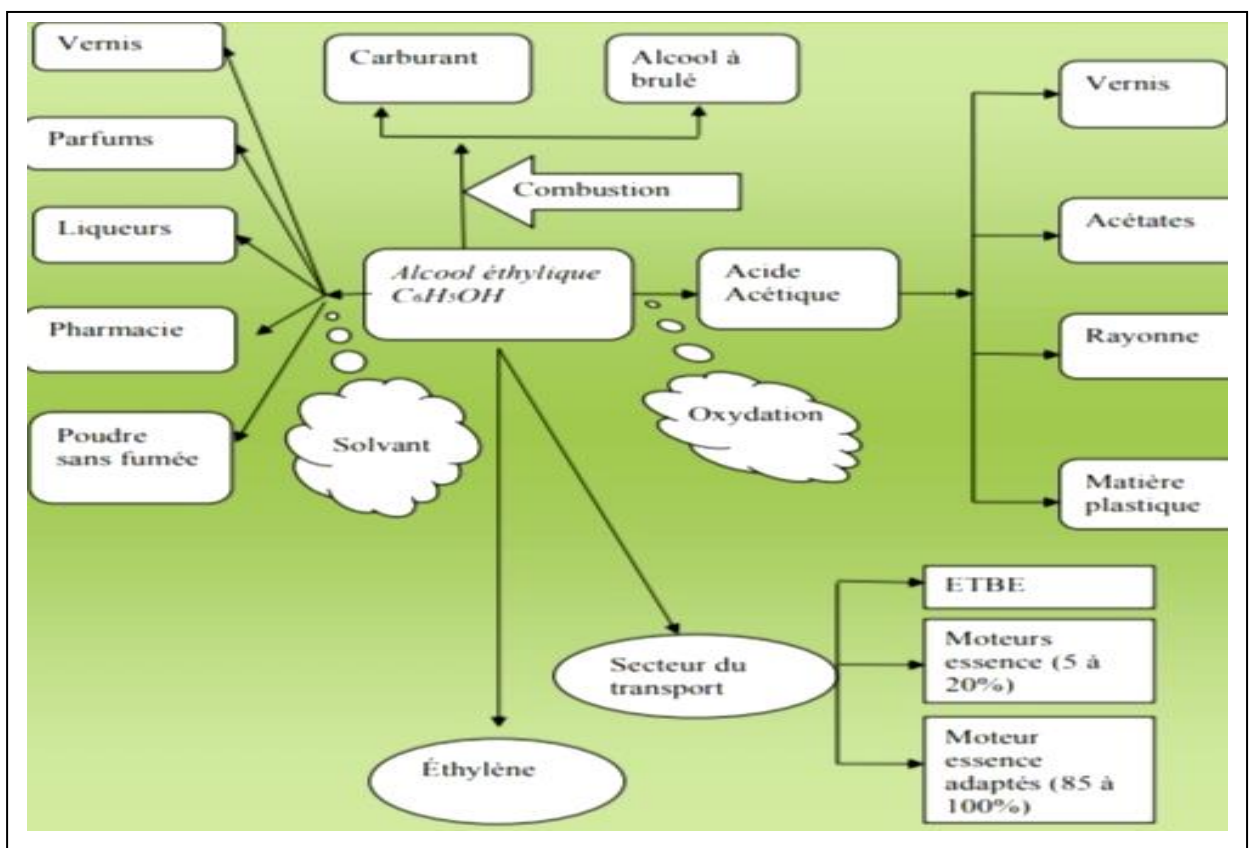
Vernis

Parfums

Liqueurs

Pharmacie

Poudre sans fumée

Carburant

Alcool à brulé

Combustion

Alcool éthylique $C_6H_5OH$

Solvant

Acide Acétique

Oxydation

Vernis

Acétates

Rayonne

Matière plastique

Secteur du transport

ETBE

Moteurs essence (5 à 20%)

Moteur essence adaptés (85 à 100%)

Éthylène